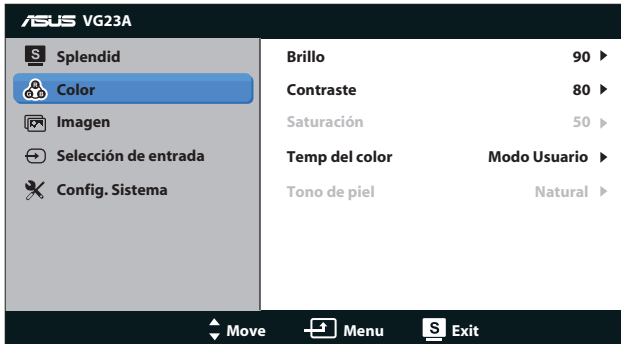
ASUS VG23A

S Splendid
Color
Imagen
Selección de entrada
Config. Sistema

| | |
|---|---|
| Brillo | 90 |
| Contraste | 80 |
| Saturación | 50 |
| Temp del color | Modo Usuario |
| Tono de piel | Natural |

Move Menu S Exit